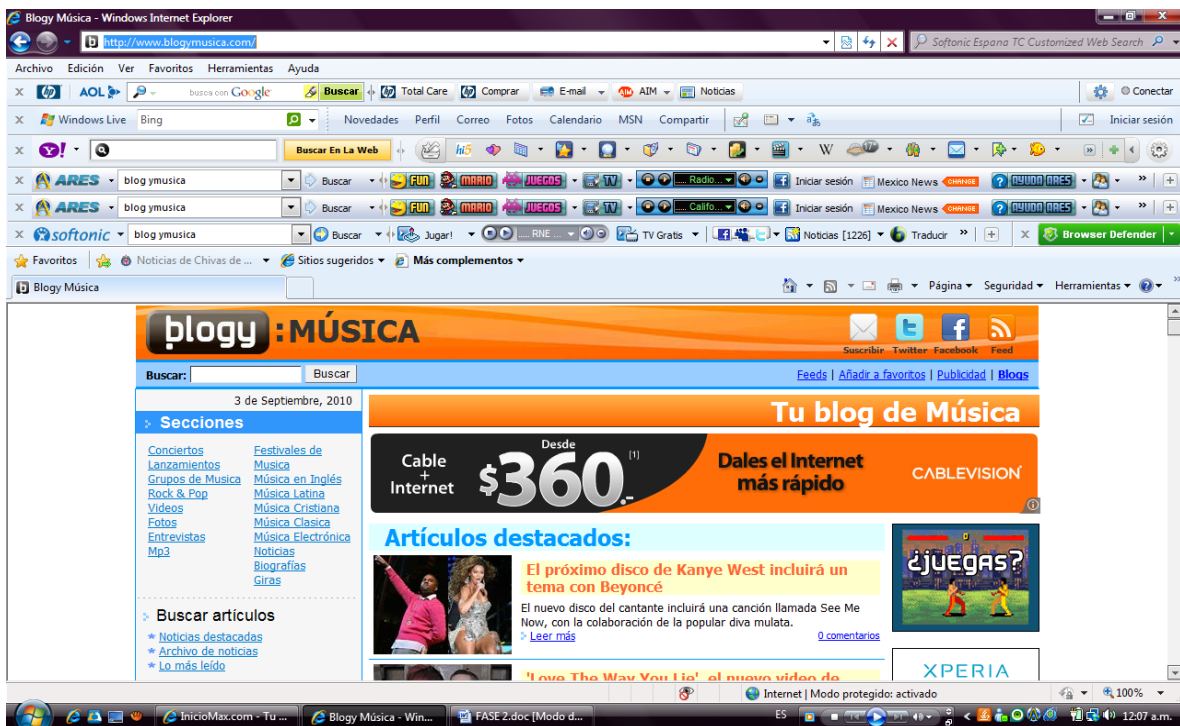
Blogy Música - Windows Internet Explorer

http://www.blogymusica.com/

Softonic Espana TC Customized Web Search

Archivo Edición Ver Favoritos Herramientas Ayuda

AOL busca con Google Buscar Total Care Comprar E-mail AIM Noticias Conectar

Windows Live Bing Novedades Perfil Correo Fotos Calendario MSN Compartir Iniciar sesión

Buscar En La Web W

ARES blog ymusica Buscar FUN MARIO JUEGOS TV Radio... Iniciar sesión Mexico News CHANGE AYUDA ARES

ARES blog ymusica Buscar FUN MARIO JUEGOS TV Califo... Iniciar sesión Mexico News CHANGE AYUDA ARES

softonic blog ymusica Buscar Jugar! RNE ... TV Gratis Noticias [1226] Traducir Browser Defender

Favoritos Noticias de Chivas de ... Sitios sugeridos Más complementos

Blogy Música

Página Seguridad Herramientas

blogy :MÚSICA

Suscribir Twitter Facebook Feed

Buscar: Buscar

Feeds | Añadir a favoritos | Publicidad | Blogs

3 de Septiembre, 2010

Secciones

Conciertos
Lanzamientos
Grupos de Musica
Rock & Pop
Videos
Fotos
Entrevistas
Mp3

Festivales de Musica
Música en Inglés
Música Latina
Música Cristiana
Música Clasica
Música Electrónica
Noticias
Biografías
Giras

Buscar artículos

Noticias destacadas
Archivo de noticias
Lo más leído

Tu blog de Música

Cable + Internet Desde $360.- [1] Dales el Internet más rápido CABLEVISION

Artículos destacados:

El próximo disco de Kanye West incluirá un tema con Beyoncé

El nuevo disco del cantante incluirá una canción llamada See Me Now, con la colaboración de la popular diva mulata.

Leer más 0 comentarios

'Love The Way You Lie', el nuevo video de

¿JUEGAS?

XPERIA

Internet | Modo protegido: activado 100%

InicioMax.com - Tu ... Blogy Música - Win... FASE 2.doc [Modo d... ES 12:07 a.m.